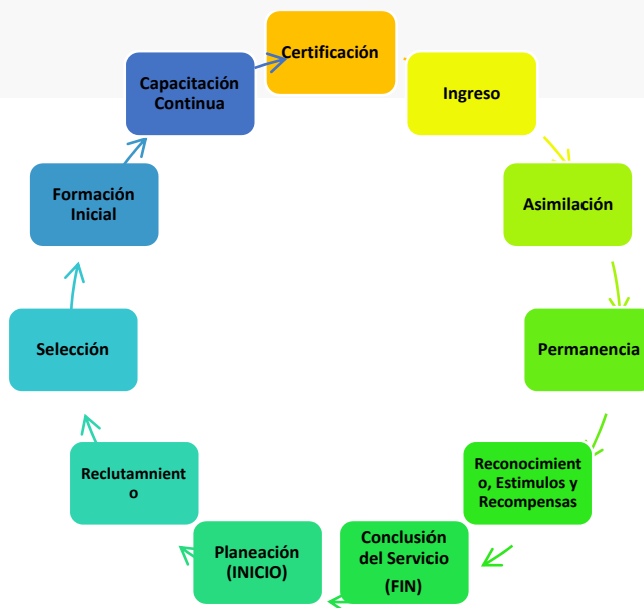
Certificación

Ingreso

Asimilación

Permanencia

Reconocimiento, Estimulos y Recompensas

Conclusión del Servicio (FIN)

Planeación (INICIO)

Reclutamniento

Selección

Formación Inicial

Capacitación Continua